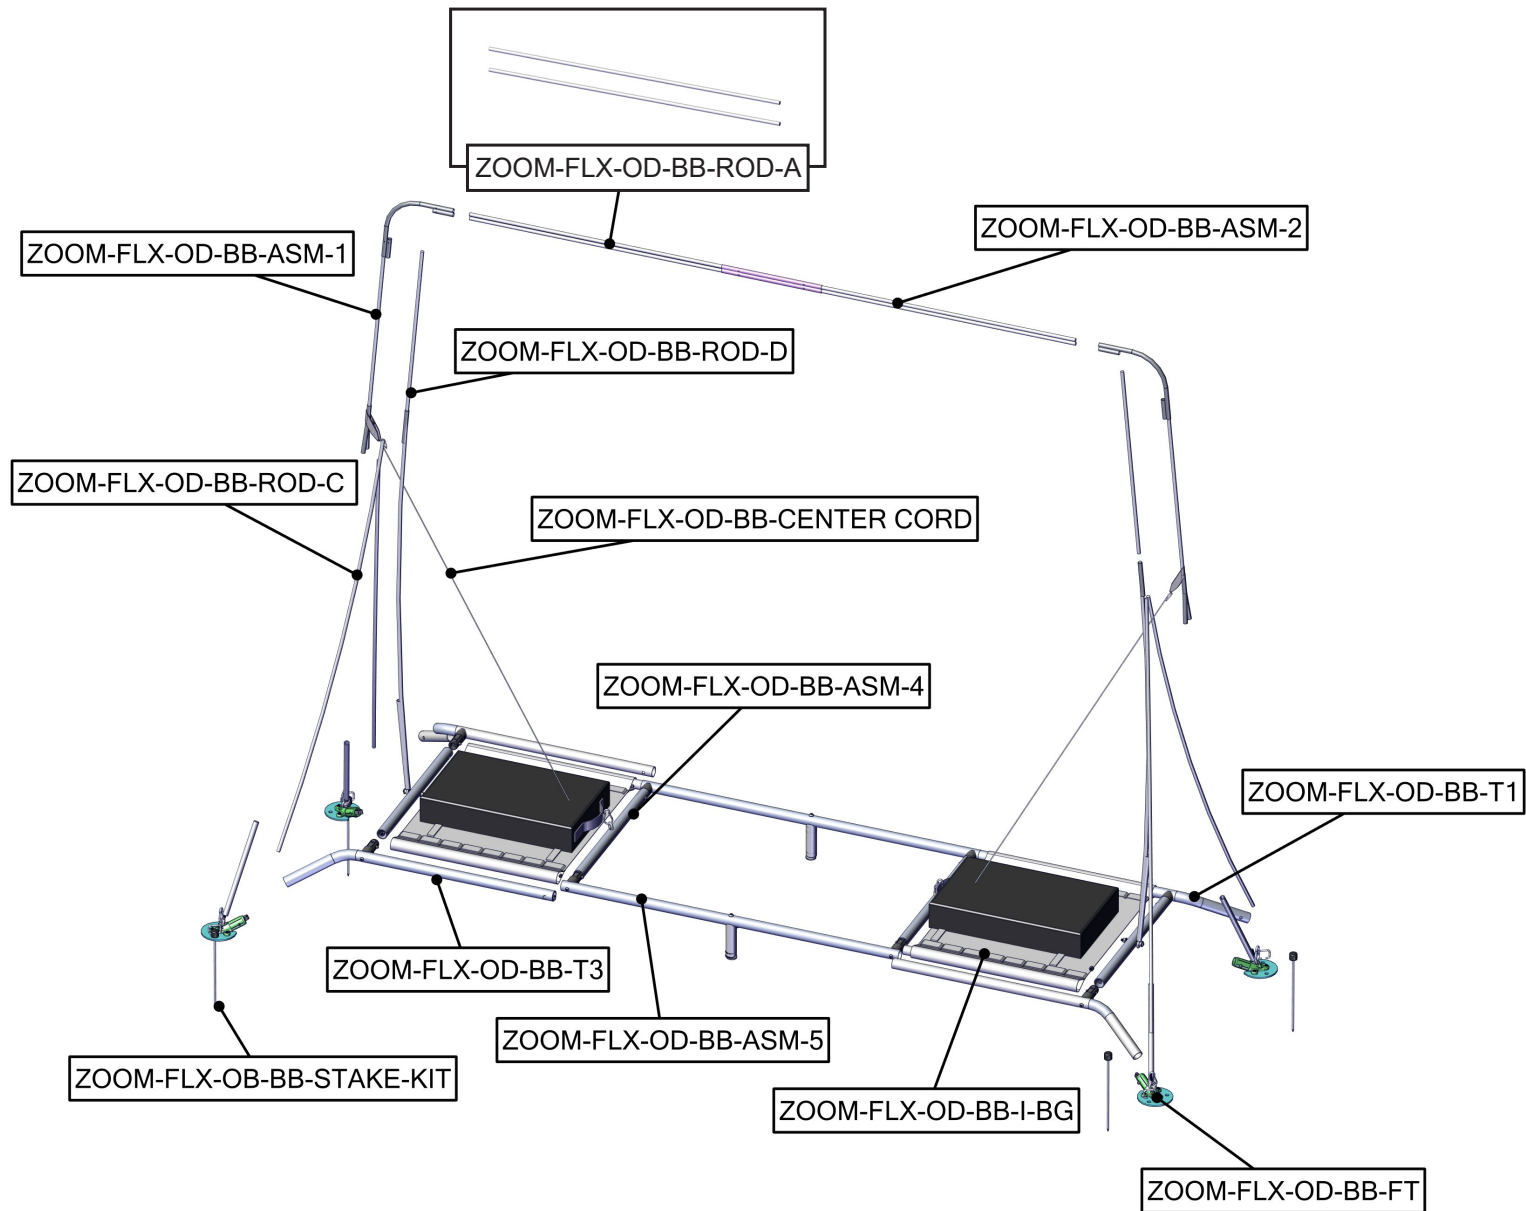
ZOOM-FLX-OD-BB-ROD-A

ZOOM-FLX-OD-BB-ASM-1

ZOOM-FLX-OD-BB-ASM-2

ZOOM-FLX-OD-BB-ROD-D

ZOOM-FLX-OD-BB-ROD-C

ZOOM-FLX-OD-BB-CENTER CORD

ZOOM-FLX-OD-BB-ASM-4

ZOOM-FLX-OD-BB-T1

ZOOM-FLX-OD-BB-T3

ZOOM-FLX-OD-BB-ASM-5

ZOOM-FLX-OB-BB-STAKE-KIT

ZOOM-FLX-OD-BB-I-BG

ZOOM-FLX-OD-BB-FT